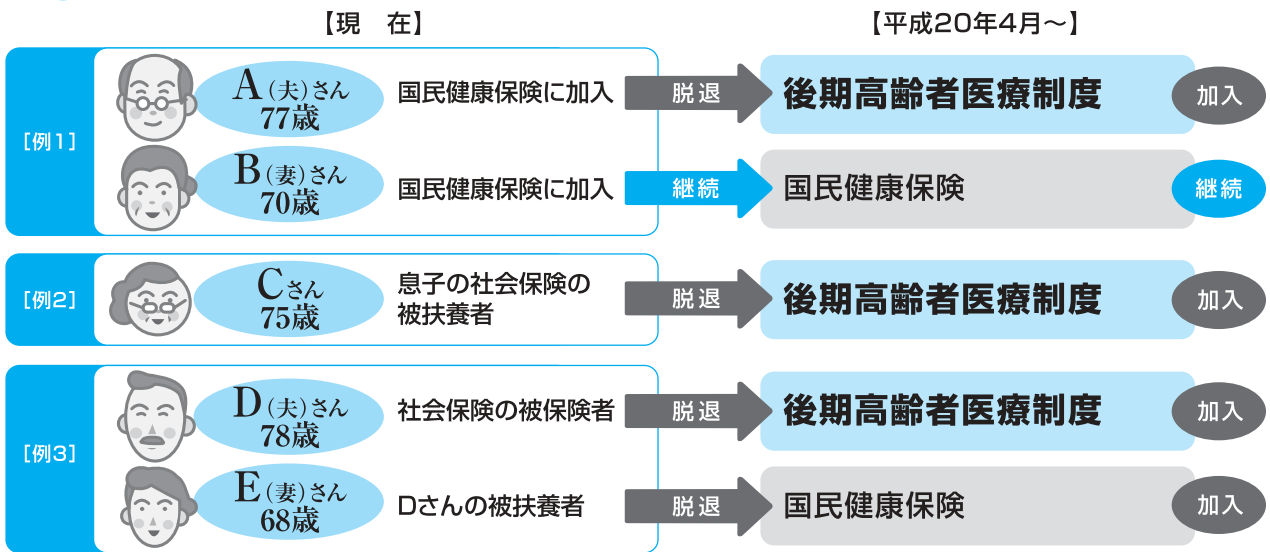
【現　在】

【平成20年4月～】

［例1］

A（夫）さん 77歳

国民健康保険に加入

脱退

後期高齢者医療制度

加入

B（妻）さん 70歳

国民健康保険に加入

継続

国民健康保険

継続

［例2］

Cさん 75歳

息子の社会保険の被扶養者

脱退

後期高齢者医療制度

加入

［例3］

D（夫）さん 78歳

社会保険の被保険者

脱退

後期高齢者医療制度

加入

E（妻）さん 68歳

Dさんの被扶養者

脱退

国民健康保険

加入